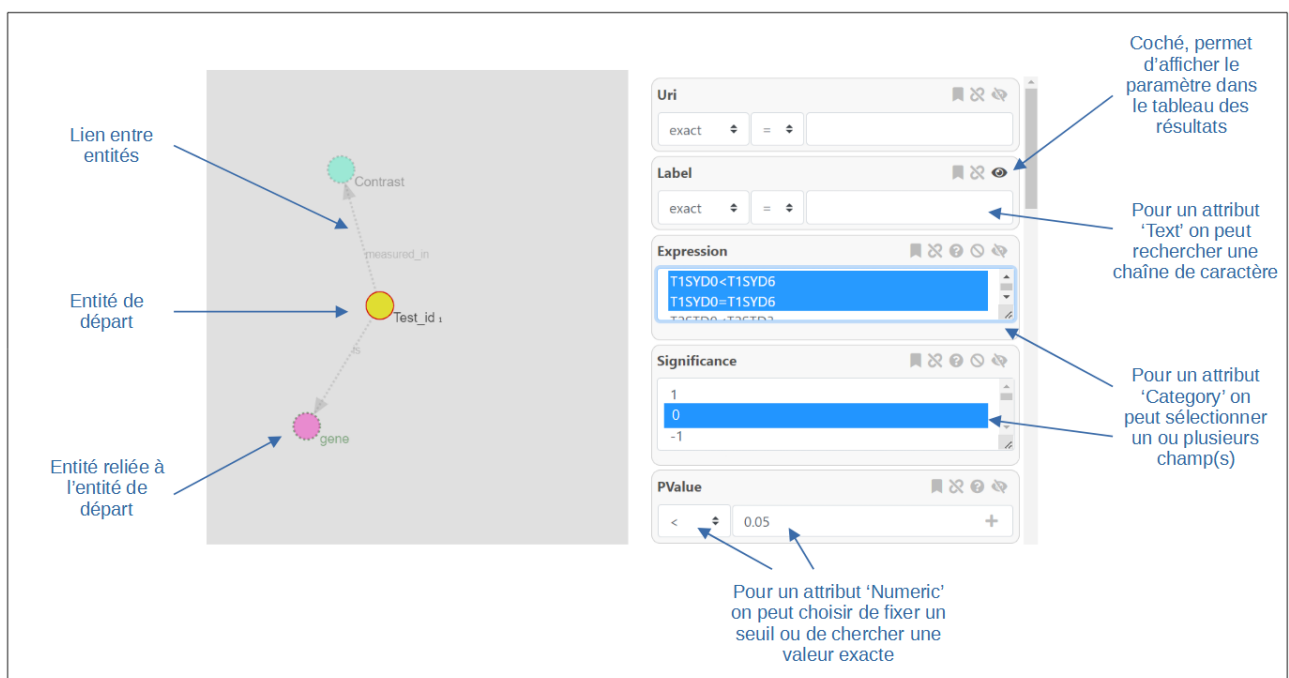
Lien entre entités

Entité de départ

Entité reliée à l'entité de départ

Contrast

measured_in

Test_id $_1$

gene

Uri

exact

=

Label

exact

=

Expression

T1SYD0<T1SYD6

T1SYD0=T1SYD6

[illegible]

Significance

1

0

-1

PValue

<

0.05

+

Coché, permet d'afficher le paramètre dans le tableau des résultats

Pour un attribut 'Text' on peut rechercher une chaîne de caractère

Pour un attribut 'Category' on peut sélectionner un ou plusieurs champ(s)

Pour un attribut 'Numeric' on peut choisir de fixer un seuil ou de chercher une valeur exacte